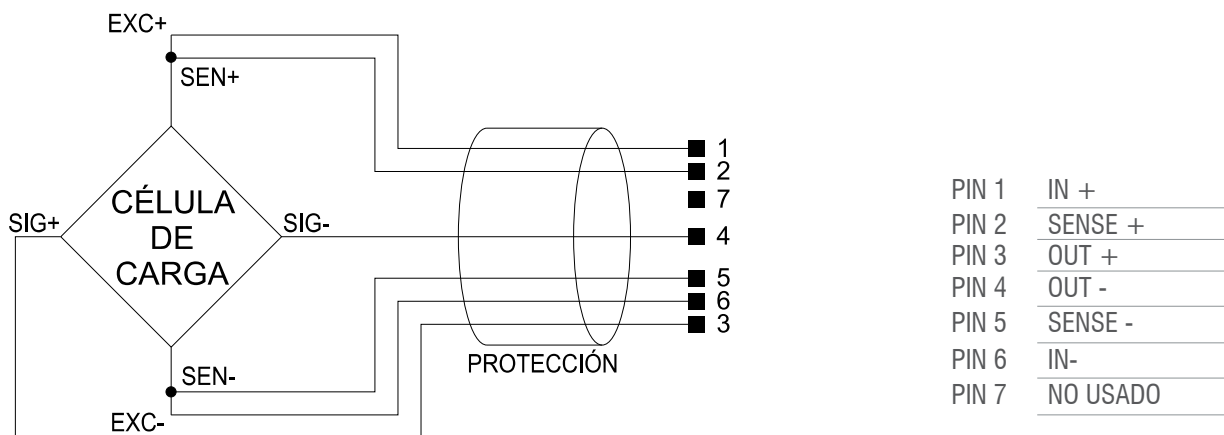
EXC+
SEN+
CÉLULA DE CARGA
SIG+
SIG-
SEN-
EXC-
PROTECCIÓN
1
2
7
4
5
6
3

| PIN 1 | IN + |
|---|---|
| PIN 2 | SENSE + |
| PIN 3 | OUT + |
| PIN 4 | OUT - |
| PIN 5 | SENSE - |
| PIN 6 | IN- |
| PIN 7 | NO USADO |